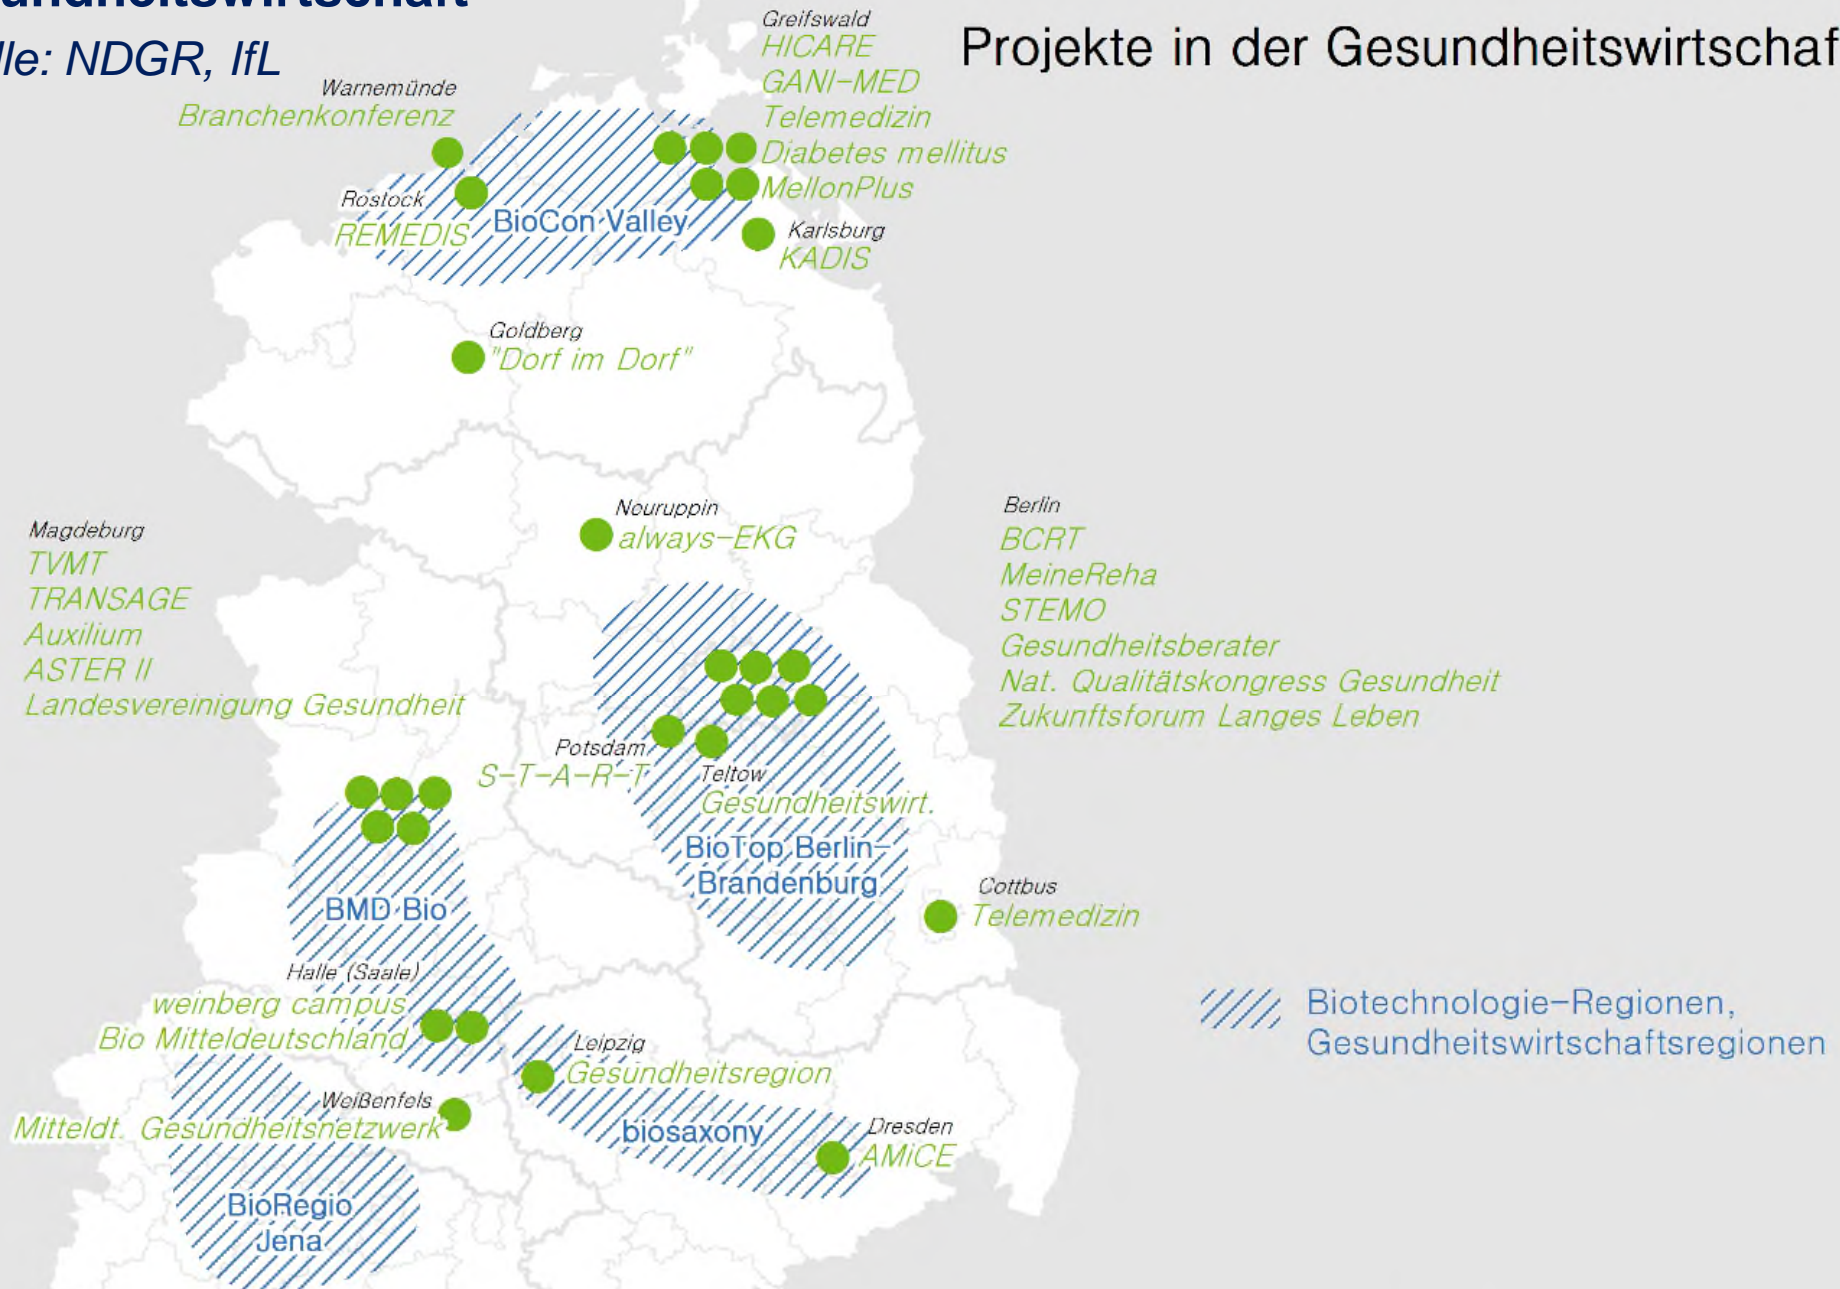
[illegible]ndheitswirtschaft
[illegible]lle: NDGR, IfL

Projekte in der Gesundheitswirtschaf

Greifswald
HICARE
GANI-MED
Telemedizin
Diabetes mellitus
MellonPlus

Warnemünde
Branchenkonferenz

Rostock
REMEDIS

BioCon Valley

Karlsburg
KADIS

Goldberg
"Dorf im Dorf"

Neuruppin
always-EKG

Berlin
BCRT
MeineReha
STEMO
Gesundheitsberater
Nat. Qualitätskongress Gesundheit
Zukunftsforum Langes Leben

Magdeburg
TVMT
TRANSAGE
Auxilium
ASTER II
Landesvereinigung Gesundheit

Potsdam
S-T-A-R-T

Teltow
Gesundheitswirt.

BioTop Berlin-Brandenburg

BMD Bio

Cottbus
Telemedizin

Halle (Saale)
weinberg campus
Bio Mitteldeutschland

Biotechnologie-Regionen, Gesundheitswirtschaftsregionen

Leipzig
Gesundheitsregion

Weißenfels
Mitteldt. Gesundheitsnetzwerk

biosaxony

Dresden
AMiCE

BioRegio Jena